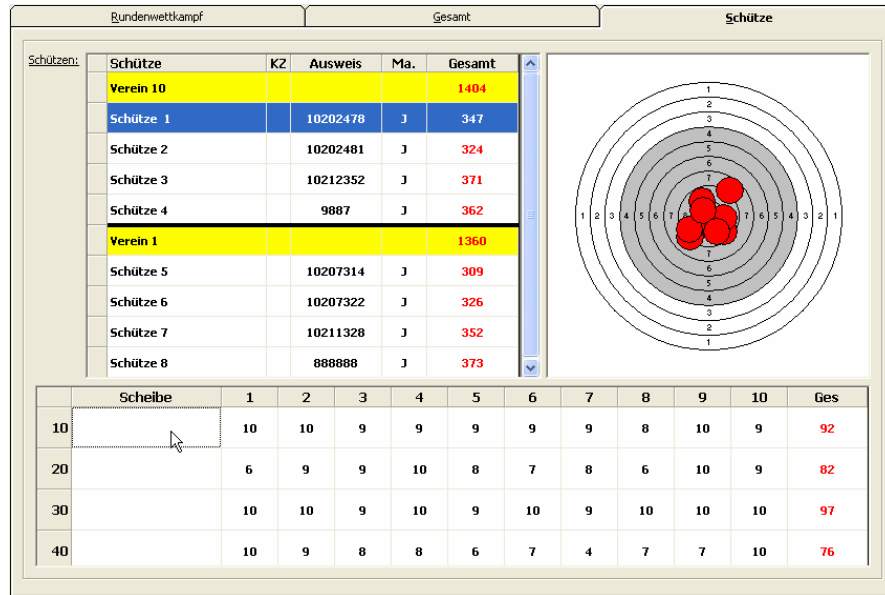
Rundenwettkampf | Gesamt | Schütze

Schützen:

| Schütze | KZ | Ausweis | Ma. | Gesamt |
|---|---|---|---|---|
| Verein 10 | | | | 1404 |
| Schütze 1 | | 10202478 | J | 347 |
| Schütze 2 | | 10202481 | J | 324 |
| Schütze 3 | | 10212352 | J | 371 |
| Schütze 4 | | 9887 | J | 362 |
| Verein 1 | | | | 1360 |
| Schütze 5 | | 10207314 | J | 309 |
| Schütze 6 | | 10207322 | J | 326 |
| Schütze 7 | | 10211328 | J | 352 |
| Schütze 8 | | 888888 | J | 373 |

1 2 3 4 5 6 7 8 7 6 5 4 3 2 1
1 2 3 4 5 6 7 8 7 6 5 4 3 2 1

| | Scheibe | 1 | 2 | 3 | 4 | 5 | 6 | 7 | 8 | 9 | 10 | Ges |
|---|---|---|---|---|---|---|---|---|---|---|---|---|
| 10 | | 10 | 10 | 9 | 9 | 9 | 9 | 9 | 8 | 10 | 9 | 92 |
| 20 | | 6 | 9 | 9 | 10 | 8 | 7 | 8 | 6 | 10 | 9 | 82 |
| 30 | | 10 | 10 | 9 | 10 | 9 | 10 | 9 | 10 | 10 | 10 | 97 |
| 40 | | 10 | 9 | 8 | 8 | 6 | 7 | 4 | 7 | 7 | 10 | 76 |